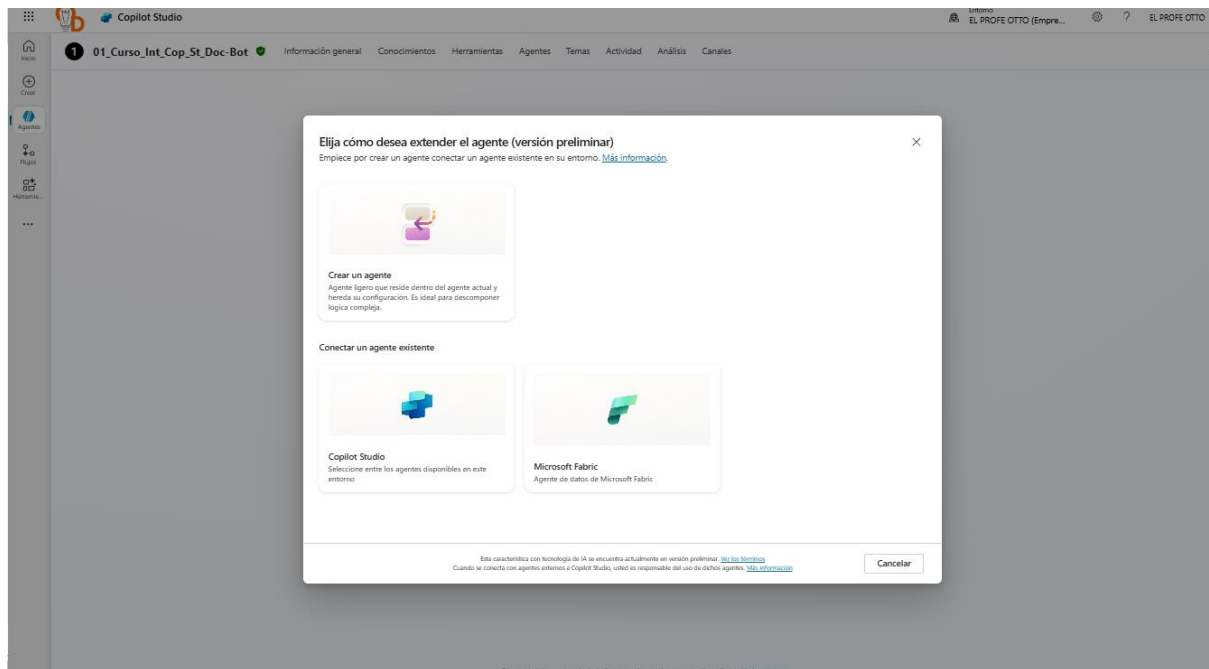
Copilot Studio

Entorno
EL PROFE OTTO (Empre...

EL PROFE OTTO

Inicio

Crear

Agentes

Flujos

Herramie...

...

1 01_Curso_Int_Cop_St_Doc-Bot

Información general Conocimientos Herramientas Agentes Temas Actividad Análisis Canales

Elija cómo desea extender el agente (versión preliminar)

Empiece por crear un agente conectar un agente existente en su entorno. Más información.

Crear un agente

Agente ligero que reside dentro del agente actual y hereda su configuración. Es ideal para descomponer lógica compleja.

Conectar un agente existente

Copilot Studio

Seleccione entre los agentes disponibles en este entorno

Microsoft Fabric

Agente de datos de Microsoft Fabric

Esta característica con tecnología de IA se encuentra actualmente en versión preliminar. Ver los términos
Cuando se conecta con agentes externos a Copilot Studio, usted es responsable del uso de dichos agentes. Más información

Cancelar